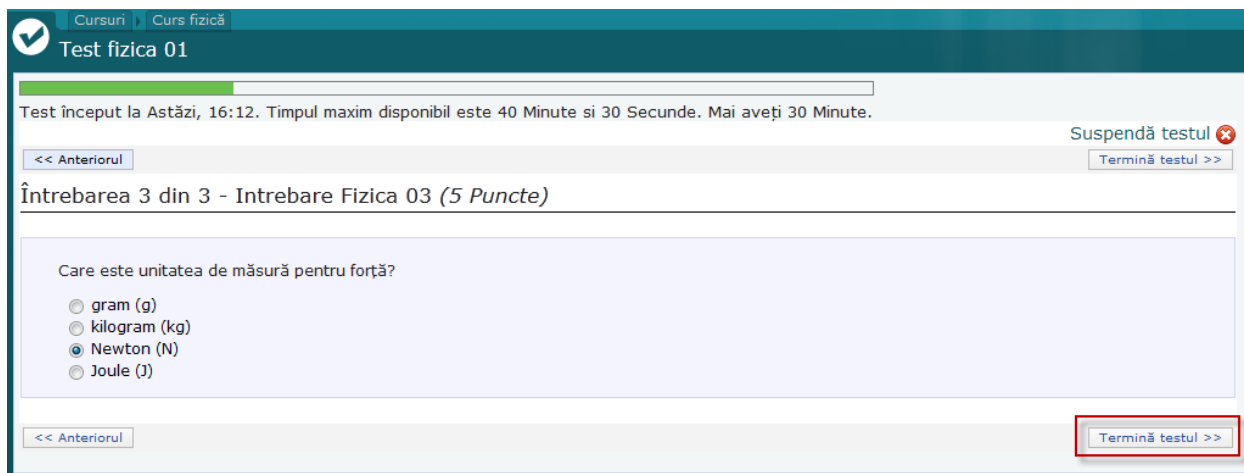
Cursuri | Curs fizică

Test fizica 01

Test început la Astăzi, 16:12. Timpul maxim disponibil este 40 Minute si 30 Secunde. Mai aveți 30 Minute.

Suspendă testul

<< Anteriorul

Termină testul >>

Întrebarea 3 din 3 - Intrebare Fizica 03 *(5 Puncte)*

Care este unitatea de măsură pentru forță?

gram (g)
kilogram (kg)
Newton (N)
Joule (J)

<< Anteriorul

Termină testul >>